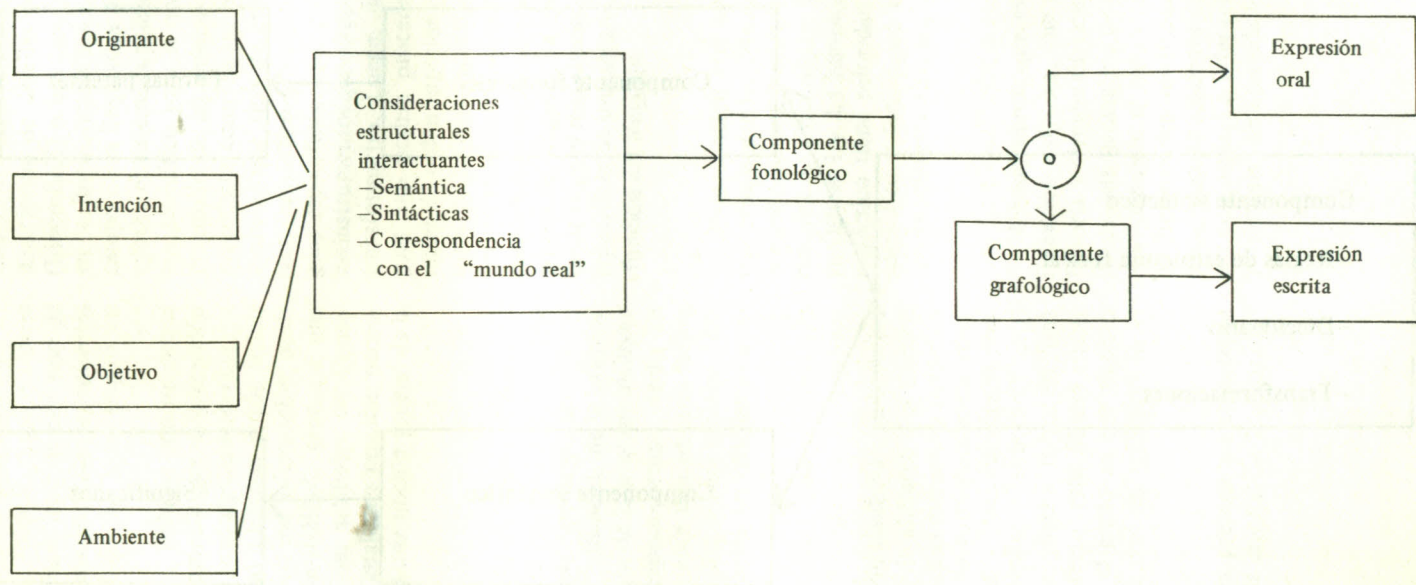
Originante

Intención

Objetivo

Ambiente

Consideraciones estructurales interactuantes
–Semántica
–Sintácticas
–Correspondencia con el "mundo real"

Componente fonológico

Expresión oral

Componente grafológico

Expresión escrita